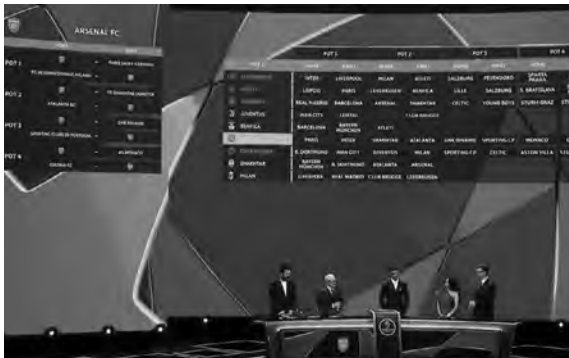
ARSENAL FC

POT 1
POT 2
POT 3
POT 4

PARIS SAINT-GERMAIN
FC INTERNAZIONALE MILANO
FC SHAKHTAR DONETSK
ATALANTA BC
GNK DINAMO
SPORTING CLUBE DE PORTUGAL
ATALANTA BC
CHELSEA FC

POT 1
POT 2
POT 3
POT 4

INTER
LIVERPOOL
MILAN
ATLETI
SALZBURG
FEYENOORD
LEIPZIG
PARIS
LEVERKUSEN
BENFICA
LILLE
SALZBURG
S. BRATISLAVA
REAL MADRID
BARCELONA
ARSENAL
SHAKHTAR
CELTIC
YOUNG BOYS
STURM GRAZ
MAN CITY
LEIPZIG
CLUB BRUGGE
BARCELONA
BAYERN MÜNCHEN
ATLETI
PARIS
INTER
SHAKHTAR
ATALANTA
SPORTING CP
MONACO
B. DORTMUND
MAN CITY
JUVENTUS
MILAN
SPORTING CP
CELTIC
ASTON VILLA
BAYERN MÜNCHEN
B. DORTMUND
ATALANTA
ARSENAL
LIVERPOOL
REAL MADRID
CLUB BRUGGE
LEVERKUSEN

JUVENTUS
BENFICA
SHAKHTAR
MILAN